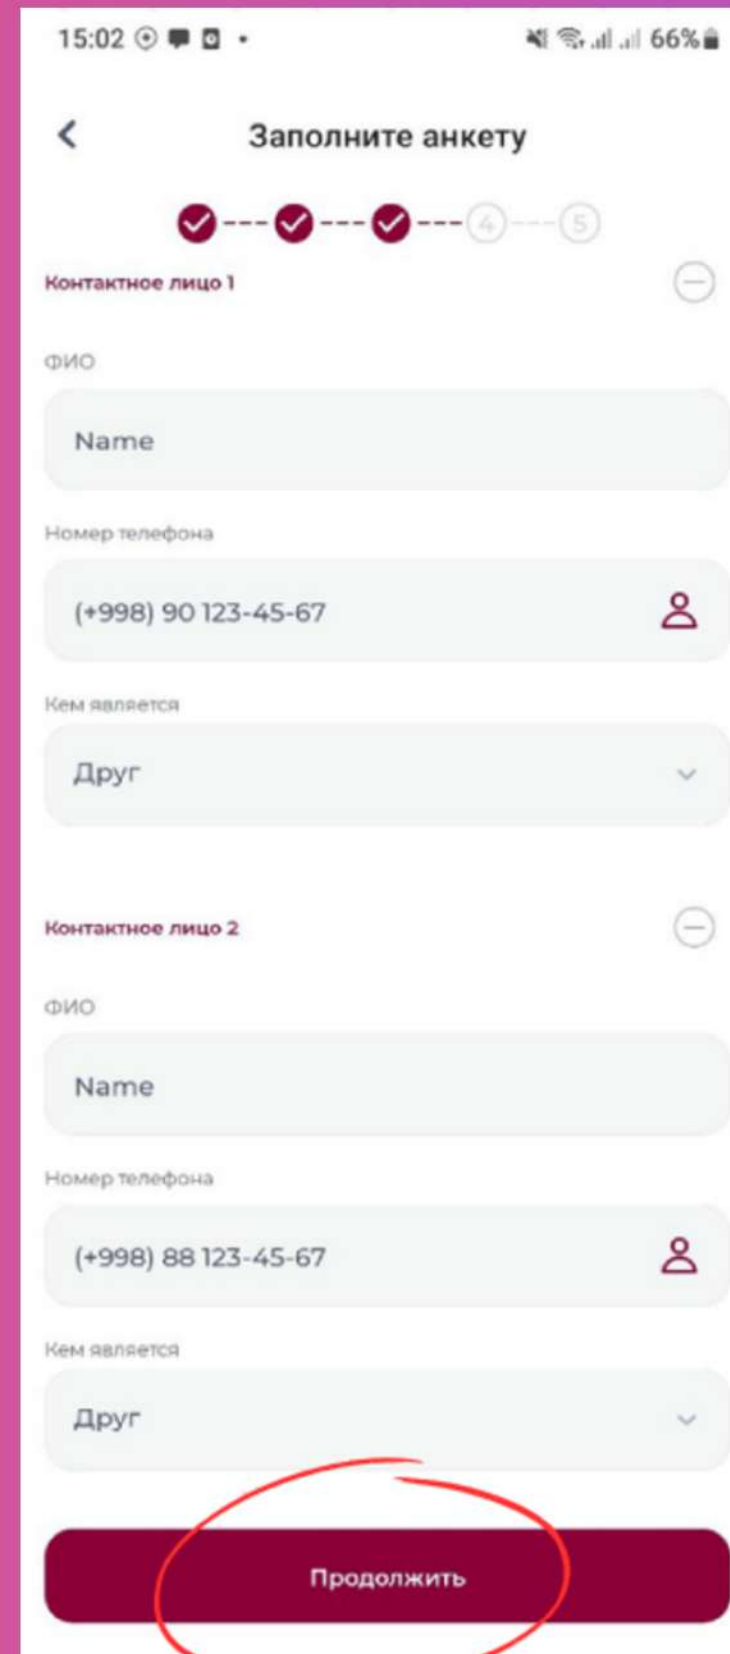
15:02 66%

Заполните анкету

4 5

Контактное лицо 1

ФИО

Name

Номер телефона

(+998) 90 123-45-67

Кем является

Друг

Контактное лицо 2

ФИО

Name

Номер телефона

(+998) 88 123-45-67

Кем является

Друг

Продолжить